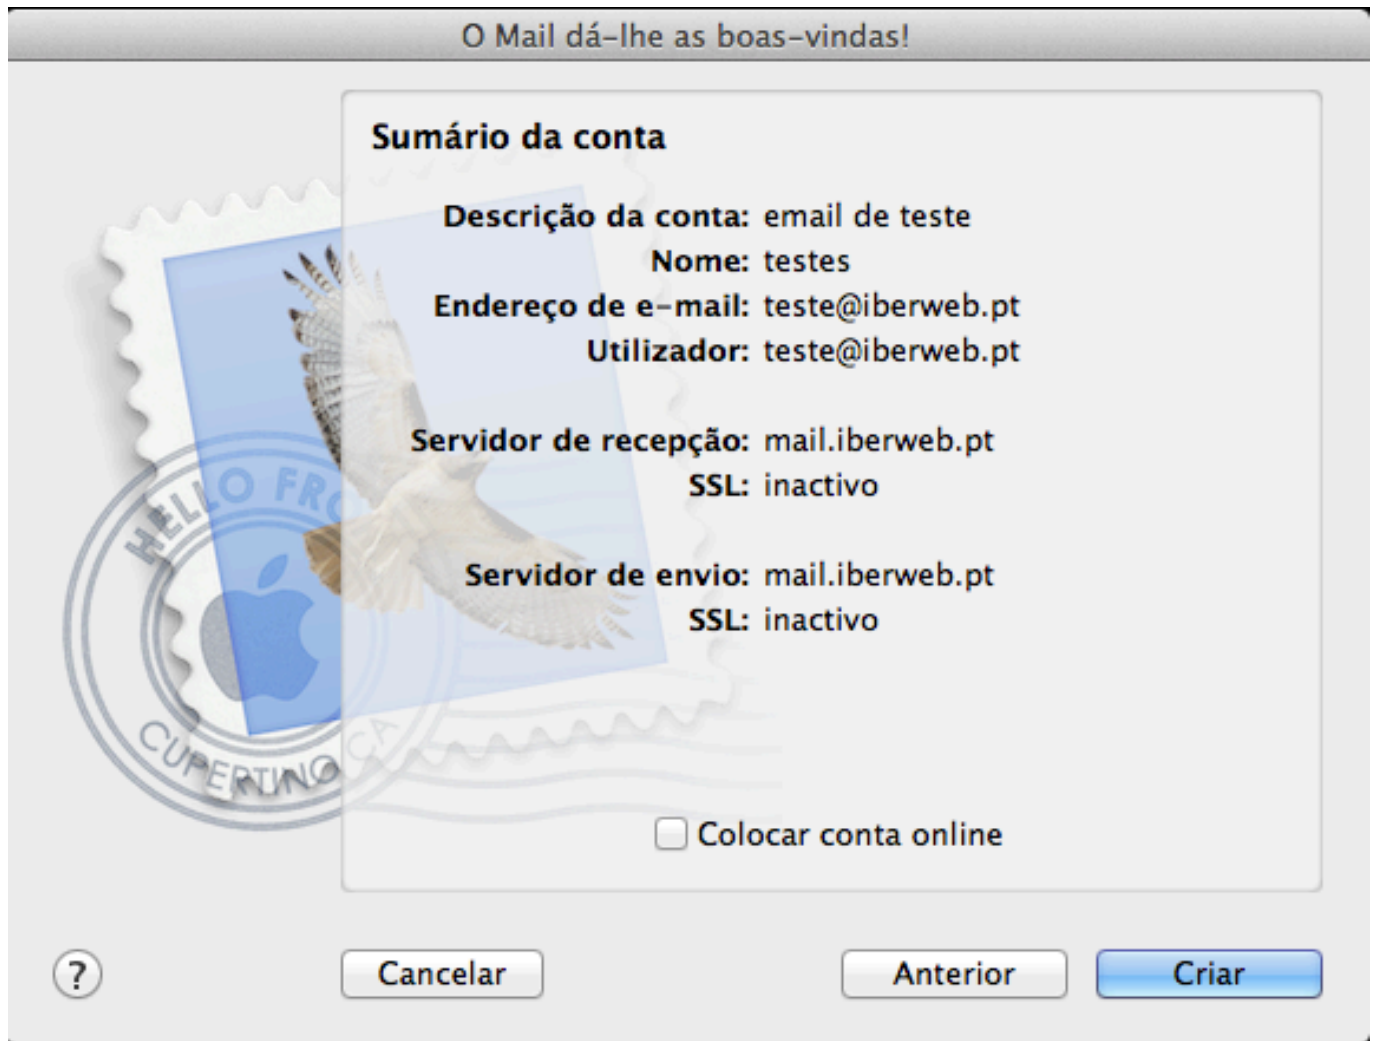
O Mail dá-lhe as boas-vindas!

HELLO FR
CUPERTINO, CA

Sumário da conta

Descrição da conta: email de teste
Nome: testes
Endereço de e-mail: teste@iberweb.pt
Utilizador: teste@iberweb.pt

Servidor de recepção: mail.iberweb.pt
SSL: inactivo

Servidor de envio: mail.iberweb.pt
SSL: inactivo

Colocar conta online

?

Cancelar

Anterior

Criar